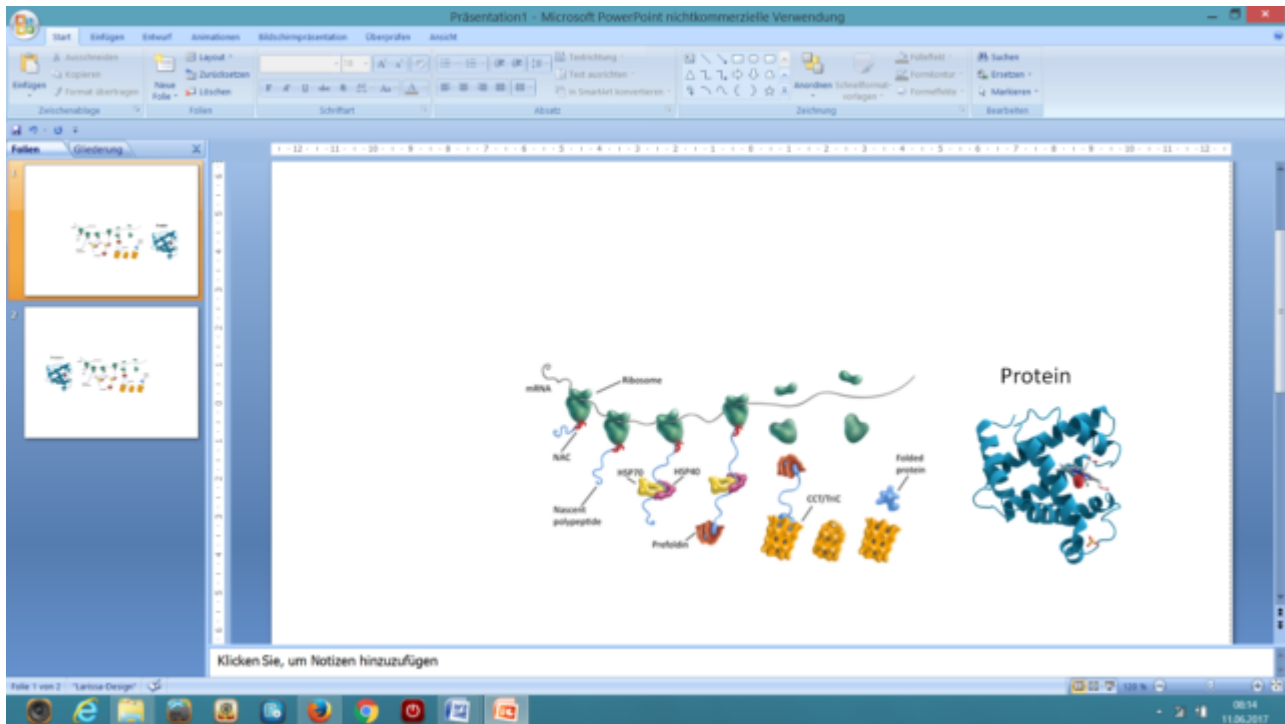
Präsentation1 - Microsoft PowerPoint nichtkommerzielle Verwendung

Start Einfügen Entwurf Animationen Bildschirmpräsentation Überprüfen Ansicht

Ausschneiden Kopieren Einfügen Format übertragen Zwischenablage

Neue Folie Layout Zurücksetzen Löschen Folien

Schriftart

Textrichtung Text ausrichten In SmartArt konvertieren Absatz

Anordnen Schnellformatvorlagen Fülleffekt Formkontur Formeffekte Zeichnung

Suchen Ersetzen Markieren Bearbeiten

Folien Gliederung

Protein

mRNA

Ribosome

NAC

HSP70

HSP40

Nascent polypeptide

Prefoldin

CCT/TriC

Folded protein

Klicken Sie, um Notizen hinzuzufügen

Folie 1 von 2 "Larissa-Design"

08:14
11.06.2017